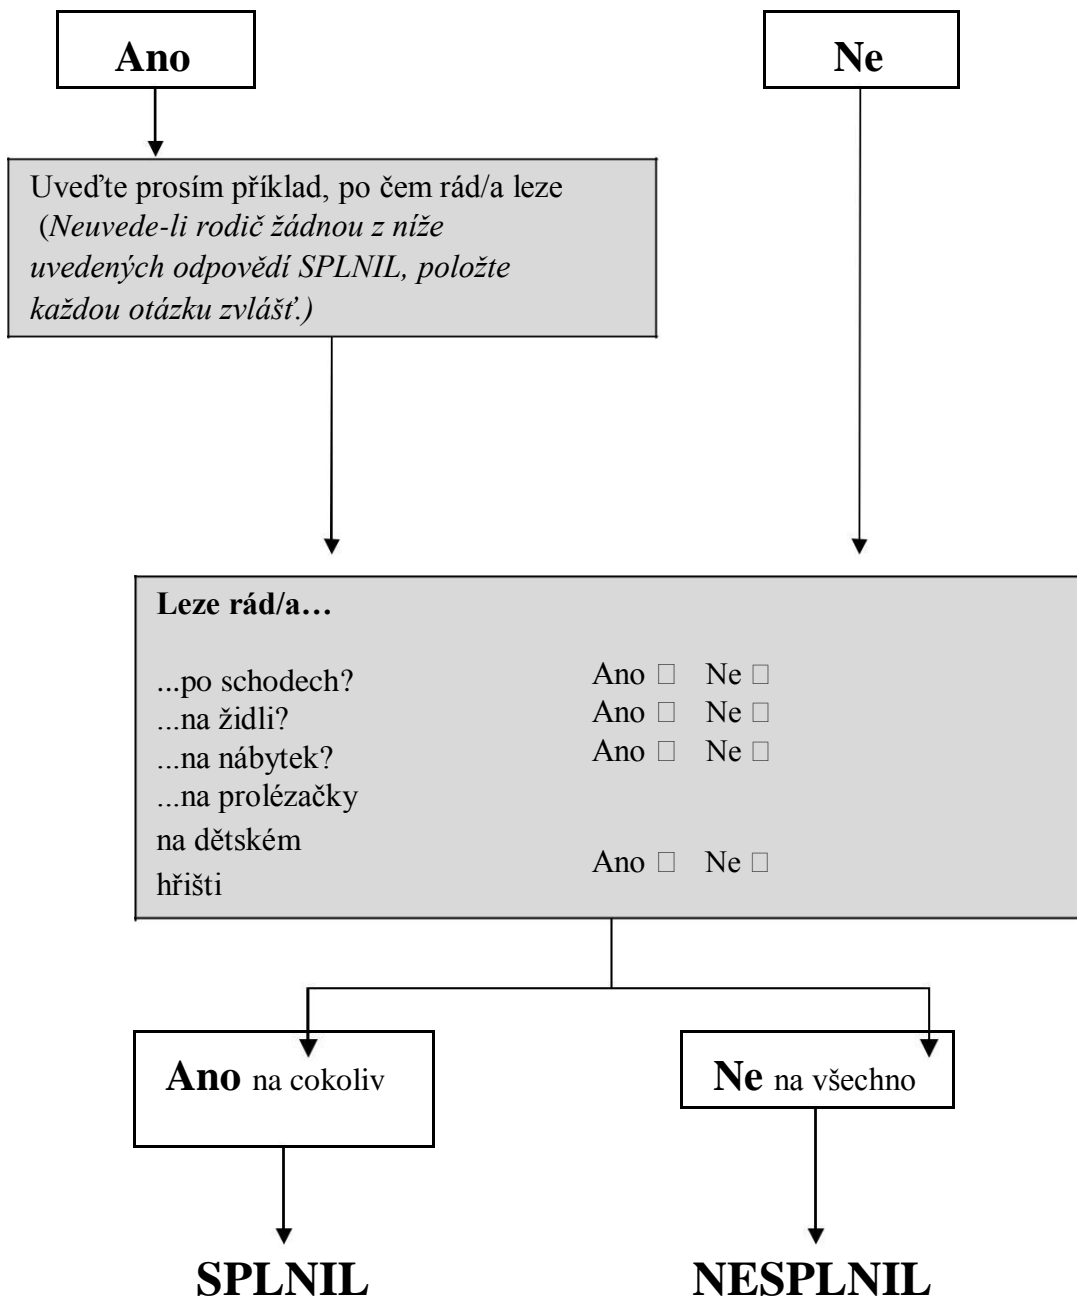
Ano

Ne

Uveďte prosím příklad, po čem rád/a leze (*Neuvede-li rodič žádnou z níže uvedených odpovědí SPLNIL, položte každou otázku zvlášť.)*

**Leze rád/a…**

| | |
|---|---|
| ...po schodech? | Ano □ Ne □ |
| ...na židli? | Ano □ Ne □ |
| ...na nábytek? | Ano □ Ne □ |
| ...na prolézačky na dětském hřišti | Ano □ Ne □ |

**Ano** na cokoliv

**Ne** na všechno

SPLNIL

NESPLNIL